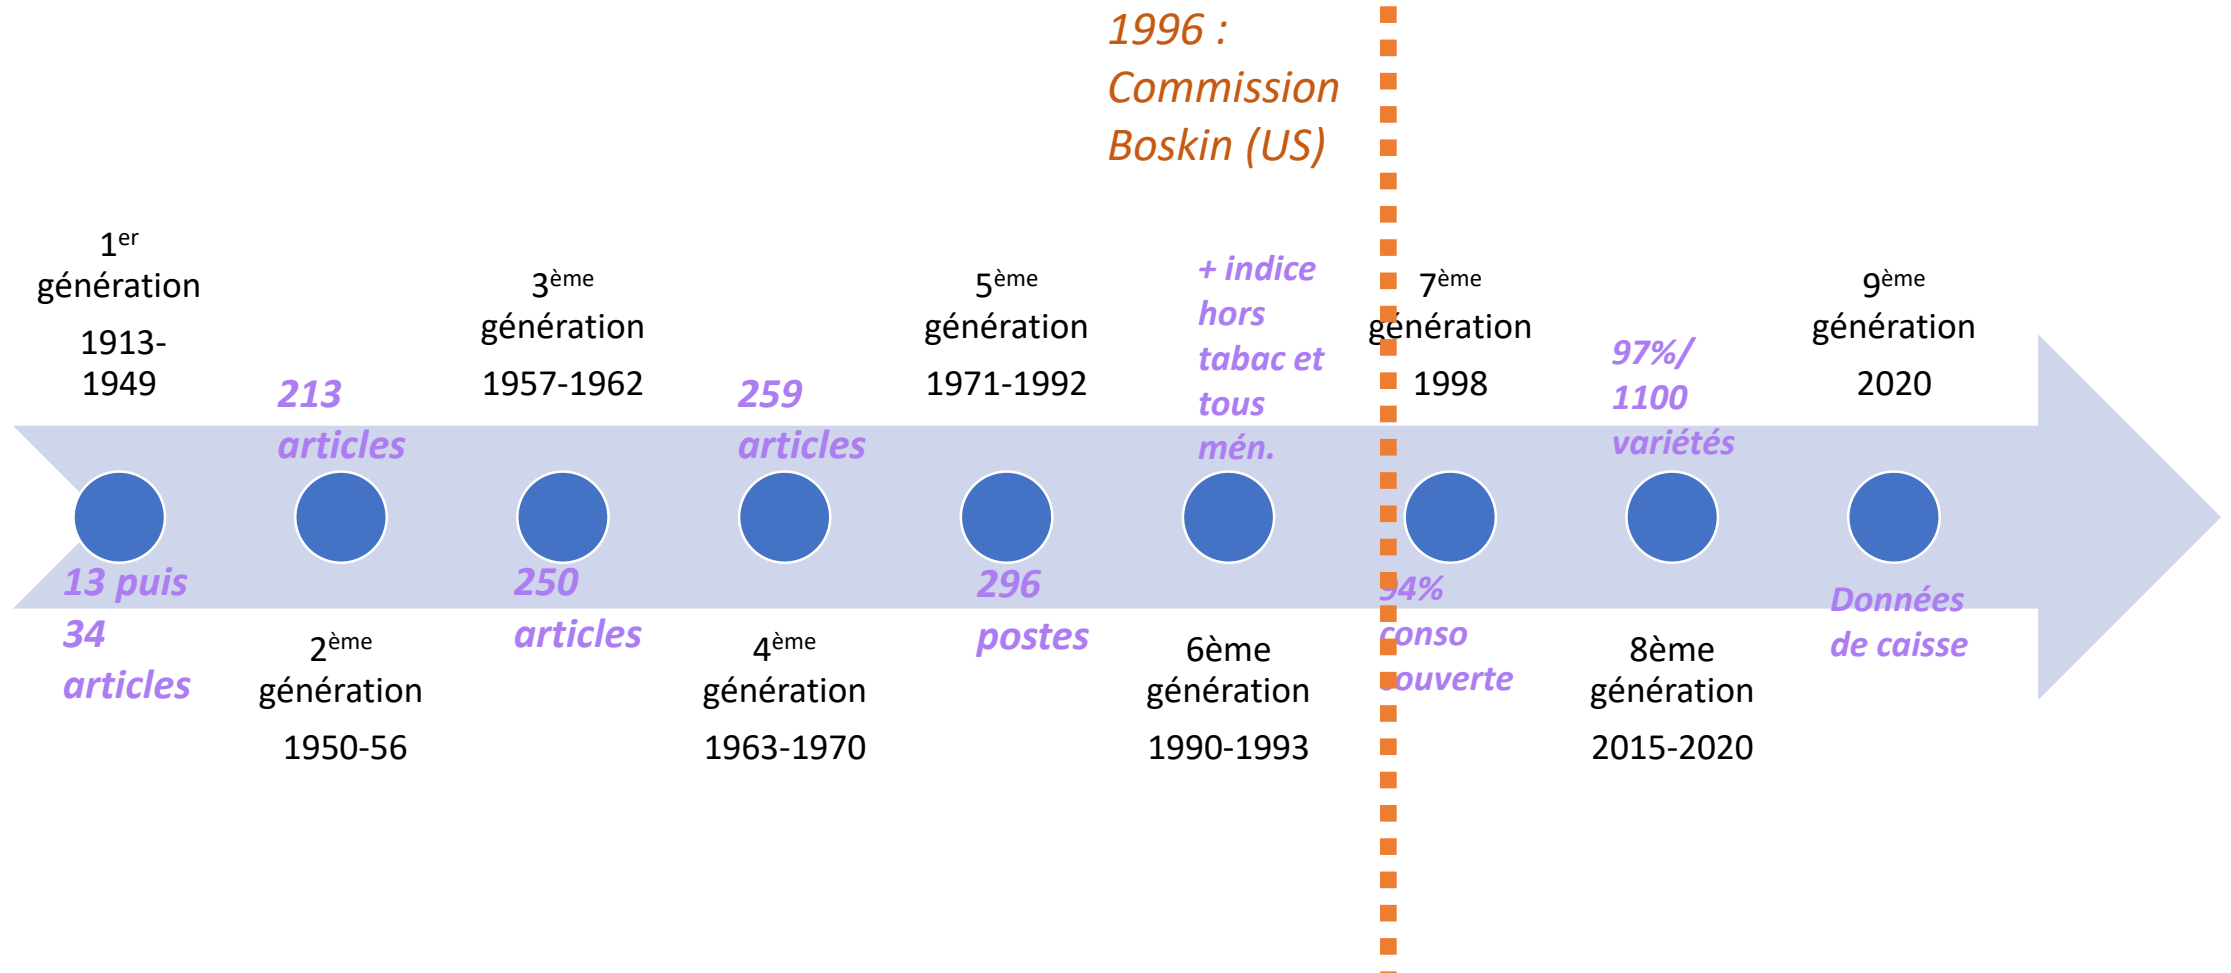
1996 : Commission Boskin (US)

1$^{er}$ génération 1913-1949

13 puis 34 articles

213 articles

2$^{ème}$ génération 1950-56

3$^{ème}$ génération 1957-1962

250 articles

259 articles

4$^{ème}$ génération 1963-1970

5$^{ème}$ génération 1971-1992

296 postes

+ indice hors tabac et tous mén.

6ème génération 1990-1993

7$^{ème}$ génération 1998

94% conso couverte

97%/ 1100 variétés

8ème génération 2015-2020

9$^{ème}$ génération 2020

Données de caisse